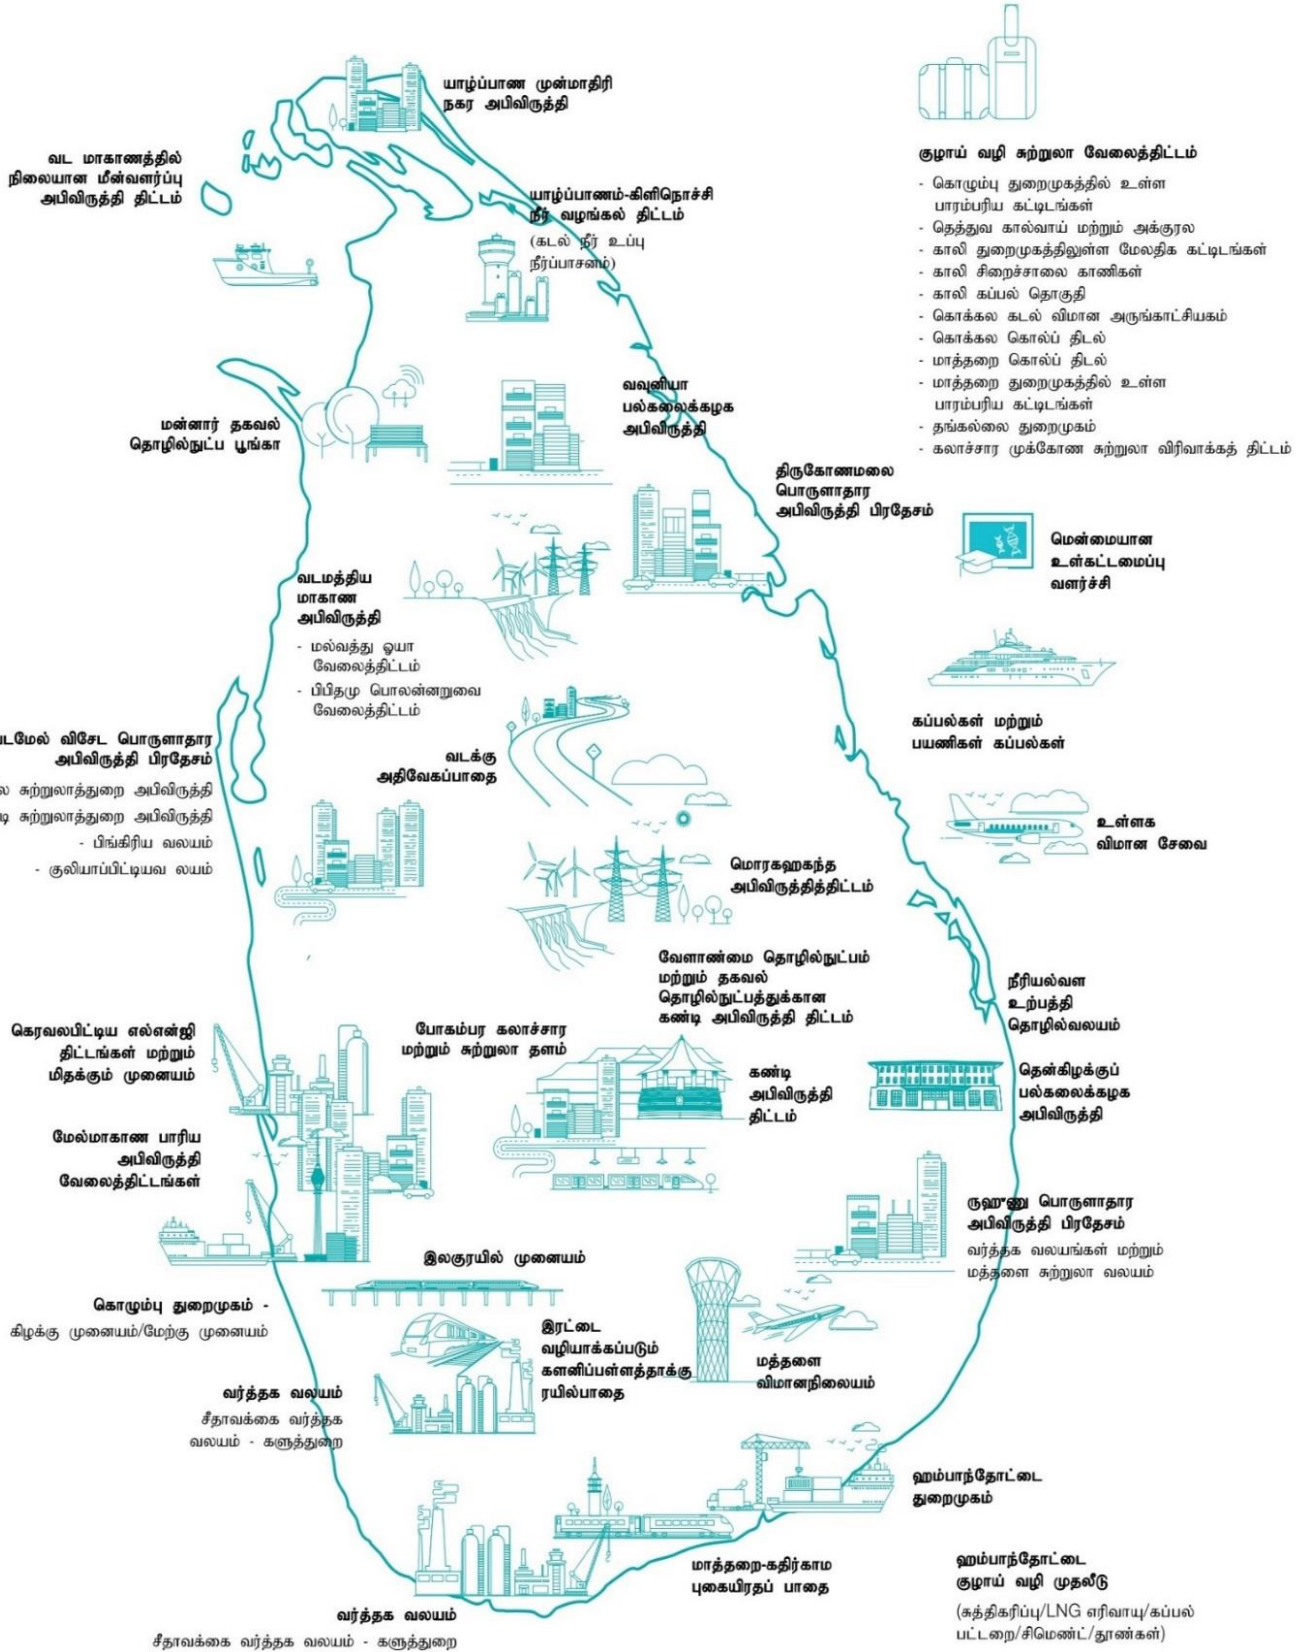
யாழ்ப்பாண முன்மாதிரி நகர அபிவிருத்தி

வட மாகாணத்தில் நிலையான மீன்வளர்ப்பு அபிவிருத்தி திட்டம்

யாழ்ப்பாணம்-கிளிநொச்சி நீர் வழங்கல் திட்டம்
(கடல் நீர் உப்பு நீர்ப்பாசனம்)

குழாய் வழி சுற்றுலா வேலைத்திட்டம்
- கொழும்பு துறைமுகத்தில் உள்ள பாரம்பரிய கட்டிடங்கள்
- தெத்துவ கால்வாய் மற்றும் அக்குரல
- காலி துறைமுகத்திலுள்ள மேலதிக கட்டிடங்கள்
- காலி சிறைச்சாலை காணிகள்
- காலி கப்பல் தொகுதி
- கொக்கல கடல் விமான அருங்காட்சியகம்
- கொக்கல கொல்ப் திடல்
- மாத்தறை கொல்ப் திடல்
- மாத்தறை துறைமுகத்தில் உள்ள பாரம்பரிய கட்டிடங்கள்
- தங்கல்லை துறைமுகம்
- கலாச்சார முக்கோண சுற்றுலா விரிவாக்கத் திட்டம்

மன்னார் தகவல் தொழில்நுட்ப பூங்கா

வவுனியா பல்கலைக்கழக அபிவிருத்தி

திருகோணமலை பொருளாதார அபிவிருத்தி பிரதேசம்

மென்மையான உள்கட்டமைப்பு வளர்ச்சி

வடமத்திய மாகாண அபிவிருத்தி
- மல்வத்து ஓயா வேலைத்திட்டம்
- பிபிதமு பொலன்னறுவை வேலைத்திட்டம்

கப்பல்கள் மற்றும் பயணிகள் கப்பல்கள்

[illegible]டமேல் விசேட பொருளாதார அபிவிருத்தி பிரதேசம்
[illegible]ல சுற்றுலாத்துறை அபிவிருத்தி
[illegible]டி சுற்றுலாத்துறை அபிவிருத்தி
- பிங்கிரிய வலயம்
- குலியாப்பிட்டியவ லயம்

வடக்கு அதிவேகப்பாதை

உள்ளக விமான சேவை

மொரகஹகந்த அபிவிருத்தித்திட்டம்

வேளாண்மை தொழில்நுட்பம் மற்றும் தகவல் தொழில்நுட்பத்துக்கான கண்டி அபிவிருத்தி திட்டம்

நீரியல்வள உற்பத்தி தொழில்வலயம்

கெரவலபிட்டிய எல்என்ஜி திட்டங்கள் மற்றும் மிதக்கும் முனையம்

போகம்பர கலாச்சார மற்றும் சுற்றுலா தளம்

கண்டி அபிவிருத்தி திட்டம்

தென்கிழக்குப் பல்கலைக்கழக அபிவிருத்தி

மேல்மாகாண பாரிய அபிவிருத்தி வேலைத்திட்டங்கள்

ருஹுணு பொருளாதார அபிவிருத்தி பிரதேசம்
வர்த்தக வலயங்கள் மற்றும் மத்தளை சுற்றுலா வலயம்

இலகுரயில் முனையம்

கொழும்பு துறைமுகம் -
கிழக்கு முனையம்/மேற்கு முனையம்

இரட்டை வழியாக்கப்படும் களனிப்பள்ளத்தாக்கு ரயில்பாதை

மத்தளை விமானநிலையம்

வர்த்தக வலயம்
சீதாவக்கை வர்த்தக வலயம் - களுத்துறை

ஹம்பாந்தோட்டை துறைமுகம்

மாத்தறை-கதிர்காம புகையிரதப் பாதை

ஹம்பாந்தோட்டை குழாய் வழி முதலீடு
(சுத்திகரிப்பு/LNG எரிவாயு/கப்பல் பட்டறை/சிமெண்ட்/தூண்கள்)

வர்த்தக வலயம்
சீதாவக்கை வர்த்தக வலயம் - களுத்துறை